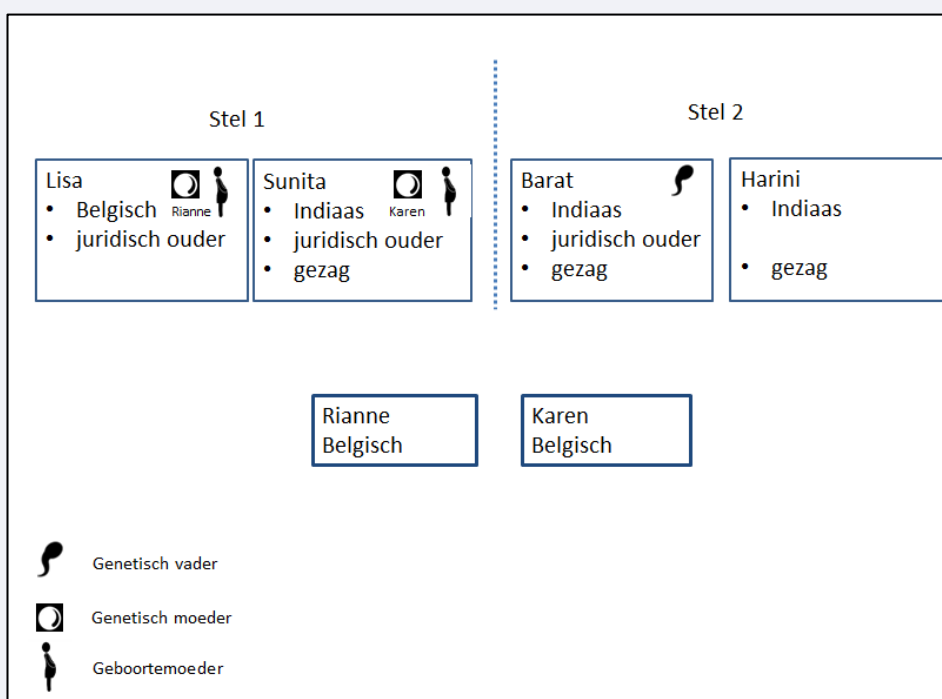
Stel 1

Stel 2

Lisa
Rianne
- Belgisch
- juridisch ouder

Sunita
Karen
- Indiaas
- juridisch ouder
- gezag

Barat
- Indiaas
- juridisch ouder
- gezag

Harini
- Indiaas
- gezag

Rianne
Belgisch

Karen
Belgisch

Genetisch vader

Genetisch moeder

Geboortemoeder